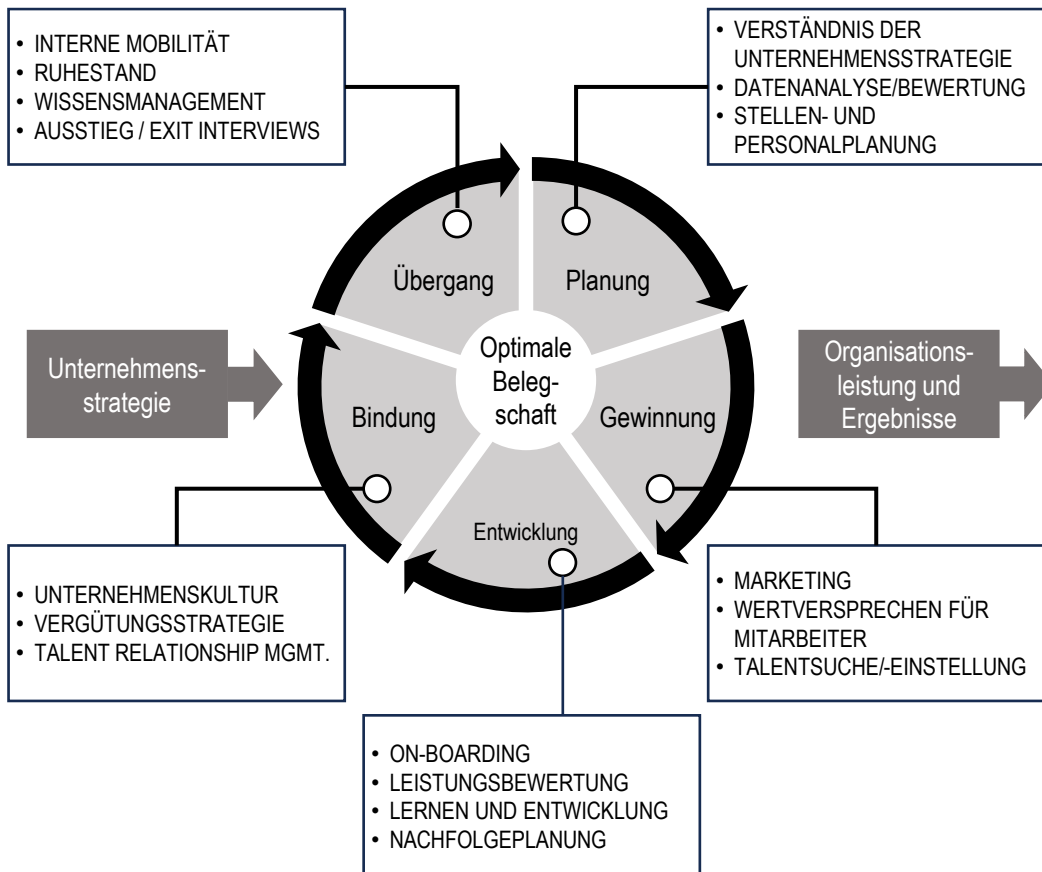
• INTERNE MOBILITÄT
• RUHESTAND
• WISSENSMANAGEMENT
• AUSSTIEG / EXIT INTERVIEWS

• VERSTÄNDNIS DER UNTERNEHMENSSTRATEGIE
• DATENANALYSE/BEWERTUNG
• STELLEN- UND PERSONALPLANUNG

Übergang

Planung

Unternehmensstrategie

Optimale Belegschaft

Organisationsleistung und Ergebnisse

Bindung

Gewinnung

Entwicklung

• UNTERNEHMENSKULTUR
• VERGÜTUNGSSTRATEGIE
• TALENT RELATIONSHIP MGMT.

• MARKETING
• WERTVERSPRECHEN FÜR MITARBEITER
• TALENTSUCHE/-EINSTELLUNG

• ON-BOARDING
• LEISTUNGSBEWERTUNG
• LERNEN UND ENTWICKLUNG
• NACHFOLGEPLANUNG